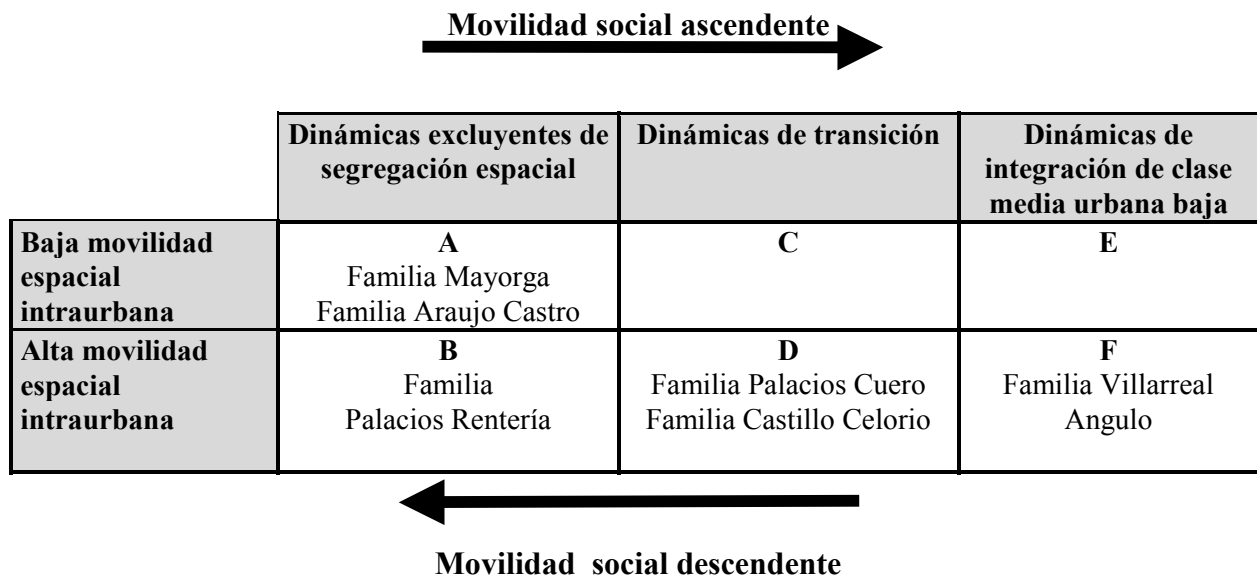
Movilidad social ascendente

| | Dinámicas excluyentes de segregación espacial | Dinámicas de transición | Dinámicas de integración de clase media urbana baja |
|---|---|---|---|
| Baja movilidad espacial intraurbana | A<br>Familia Mayorga<br>Familia Araujo Castro | C | E |
| Alta movilidad espacial intraurbana | B<br>Familia<br>Palacios Rentería | D<br>Familia Palacios Cuero<br>Familia Castillo Celorio | F<br>Familia Villarreal<br>Angulo |

Movilidad social descendente